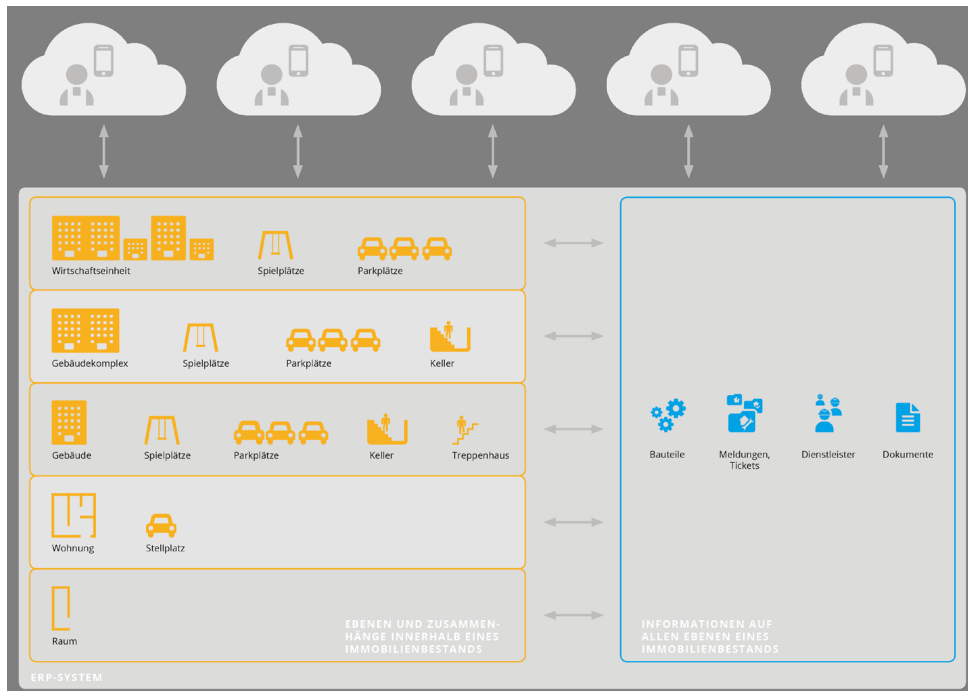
Wirtschaftseinheit
Spielplätze
Parkplätze

Gebäudekomplex
Spielplätze
Parkplätze
Keller

Gebäude
Spielplätze
Parkplätze
Keller
Treppenhaus

Wohnung
Stellplatz

Raum

EBENEN UND ZUSAMMENHÄNGE INNERHALB EINES IMMOBILIENBESTANDS

Bauteile
Meldungen, Tickets
Dienstleister
Dokumente

INFORMATIONEN AUF ALLEN EBENEN EINES IMMOBILIENBESTANDS

ERP-SYSTEM